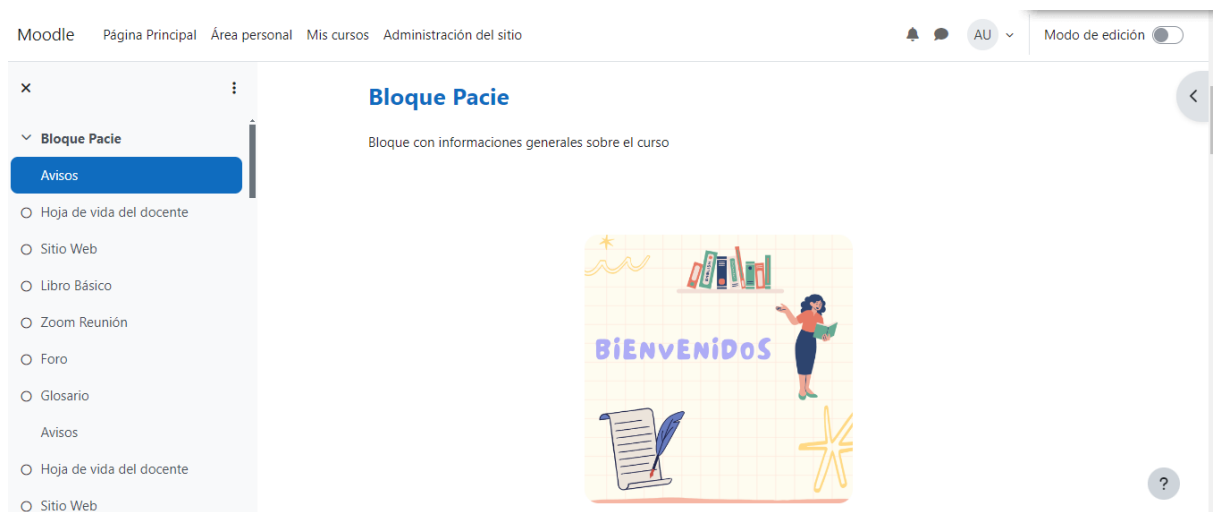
Moodle Página Principal Área personal Mis cursos Administración del sitio

AU

Modo de edición

×

Bloque Pacie

Avisos

Hoja de vida del docente

Sitio Web

Libro Básico

Zoom Reunión

Foro

Glosario

Avisos

Hoja de vida del docente

Sitio Web

Bloque Pacie

Bloque con informaciones generales sobre el curso

BIENVENIDOS

?